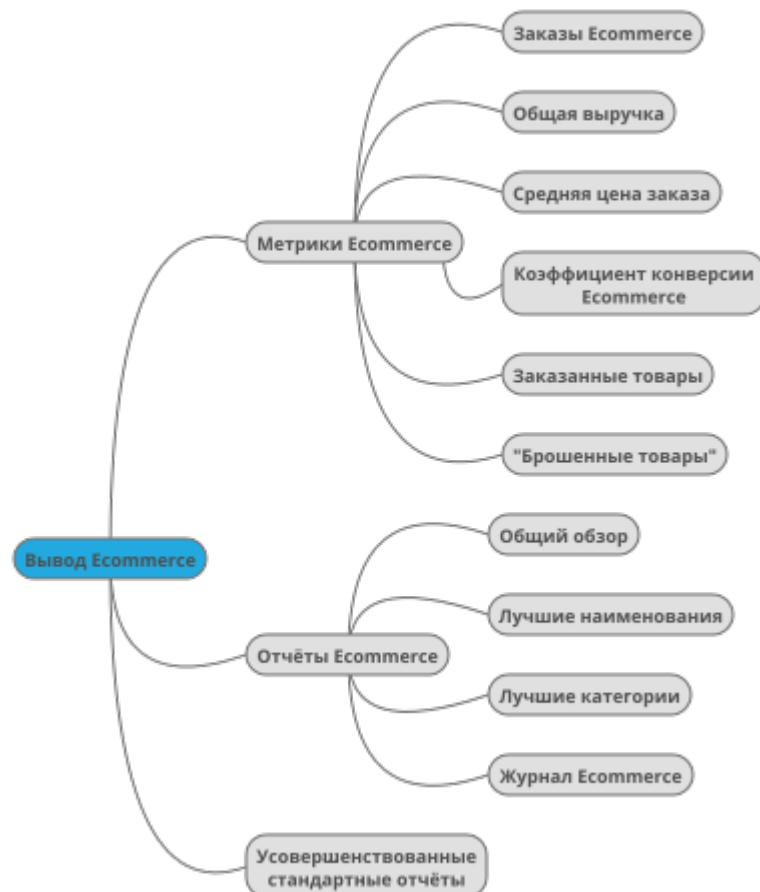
Вывод Ecommerce

Метрики Ecommerce

Заказы Ecommerce

Общая выручка

Средняя цена заказа

Коэффициент конверсии Ecommerce

Заказанные товары

"Брошенные товары"

Отчёты Ecommerce

Общий обзор

Лучшие наименования

Лучшие категории

Журнал Ecommerce

Усовершенствованные стандартные отчёты